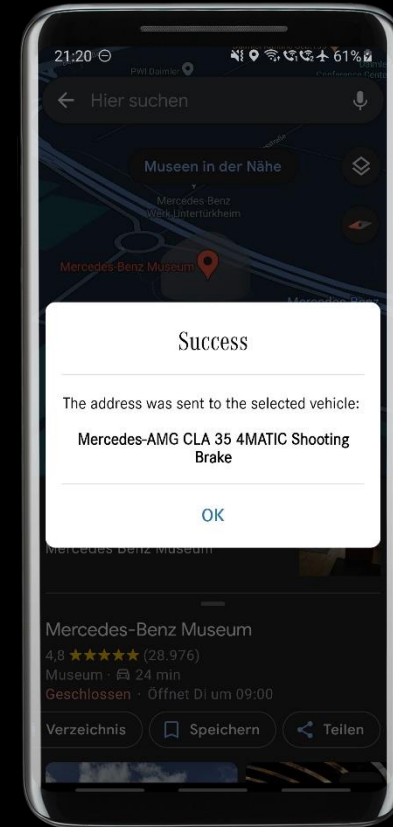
21:20 ⊖ 61%

PWI Daimler

Hier suchen

Museen in der Nähe

Mercedes-Benz Werk Untertürkheim

Mercedes-Benz Museum

Mercedes-Benz

Success

The address was sent to the selected vehicle:

Mercedes-AMG CLA 35 4MATIC Shooting Brake

OK

Mercedes-Benz Museum

Mercedes-Benz Museum

4,8 ★★★★★ (28.976)

Museum · 24 min

Geschlossen · Öffnet Di um 09:00

Verzeichnis

Speichern

Teilen